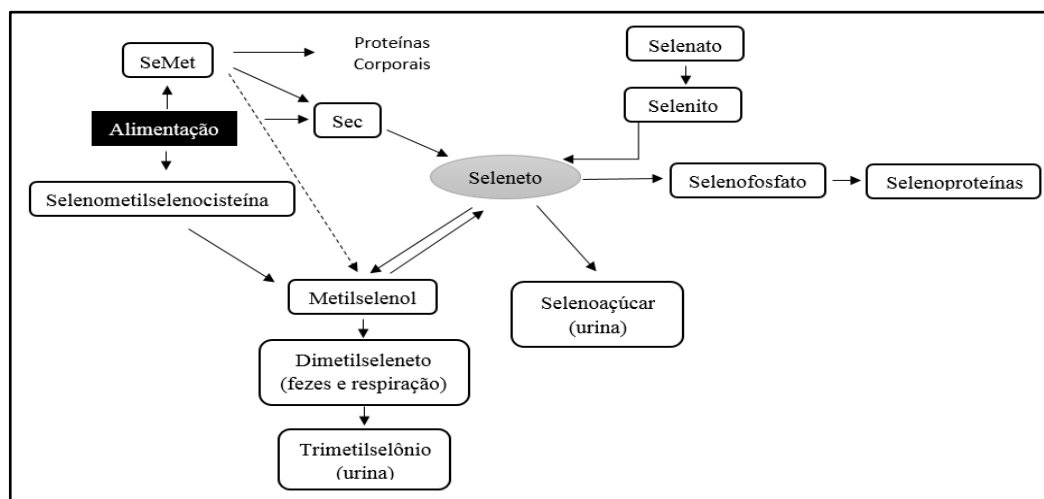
SeMet

Proteínas Corporais

Selenato

Selenito

Alimentação

Sec

Seleneto

Selenofosfato

Selenoproteínas

Selenometilselenocisteína

Metilselenol

Selenoaçúcar (urina)

Dimetilseleneto (fezes e respiração)

Trimetilselônio (urina)